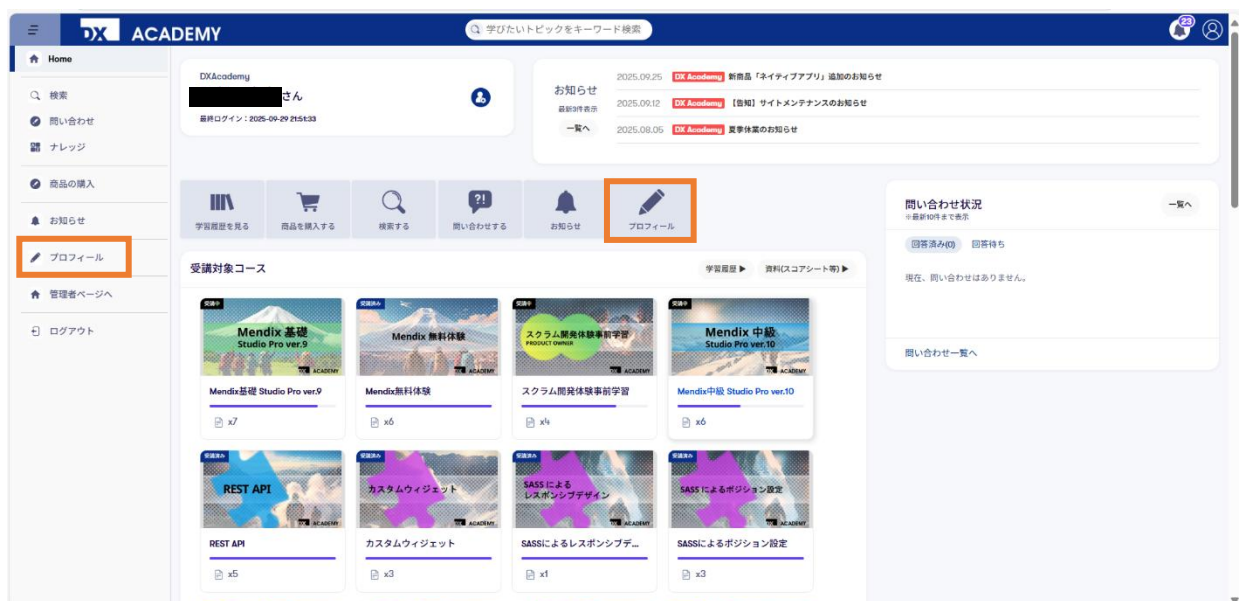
DX ACADEMY

学びたいトピックをキーワード検索

23

Home

検索
問い合わせ
ナレッジ

商品の購入

お知らせ

プロフィール

管理者ページへ

ログアウト

DXAcademy
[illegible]さん
最終ログイン：2025-09-29 21:51:33

お知らせ
最新3件表示
一覧へ

2025.09.25 DX Academy 新商品「ネイティブアプリ」追加のお知らせ
2025.09.12 DX Academy 【告知】サイトメンテナンスのお知らせ
2025.08.05 DX Academy 夏季休業のお知らせ

学習履歴を見る
商品を購入する
検索する
問い合わせする
お知らせ
プロフィール

受講対象コース
学習履歴 ▶
資料(スコアシート等) ▶

受講中
Mendix 基礎 Studio Pro ver.9
ACADEMY
Mendix基礎 Studio Pro ver.9
x7

受講済み
Mendix 無料体験
ACADEMY
Mendix無料体験
x6

受講中
スクラム開発体験事前学習
PRODUCT OWNER
ACADEMY
スクラム開発体験事前学習
x4

受講中
Mendix 中級 Studio Pro ver.10
ACADEMY
Mendix中級 Studio Pro ver.10
x6

受講済み
REST API
ACADEMY
REST API
x5

受講済み
カスタムウィジェット
ACADEMY
カスタムウィジェット
x3

受講済み
SASSによる レスポンシブデザイン
ACADEMY
SASSによるレスポンシブデ...
x1

受講済み
SASSによるポジション設定
ACADEMY
SASSによるポジション設定
x3

問い合わせ状況
※最新10件まで表示
一覧へ
回答済み(0)
回答待ち
現在、問い合わせはありません。
問い合わせ一覧へ